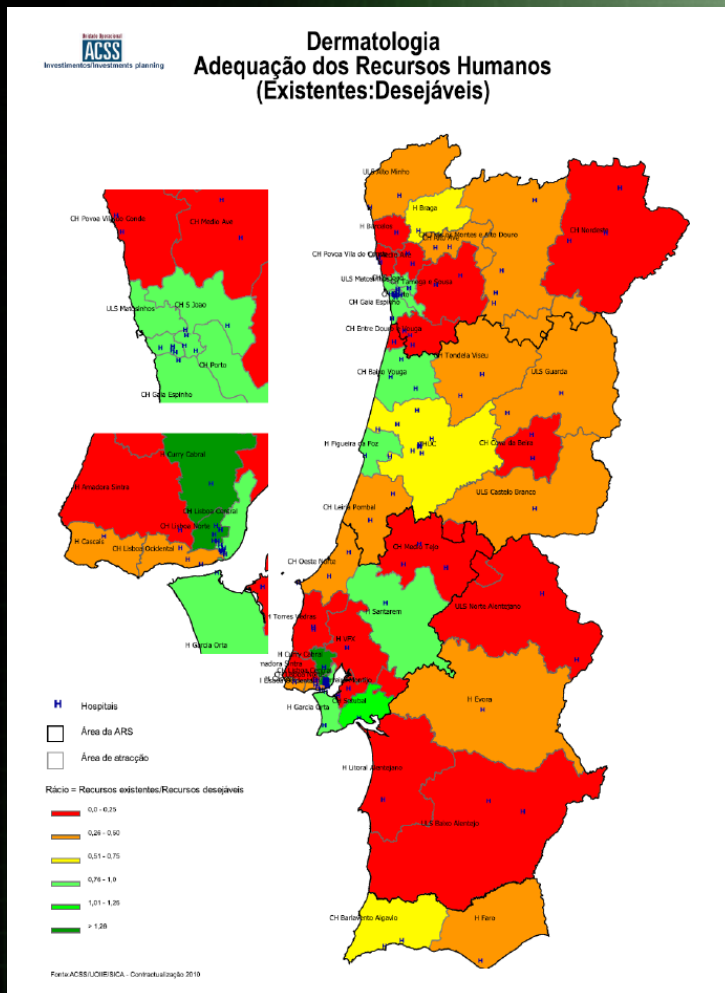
Unidade Operacional
ACSS
Investimentos/Investments planning

Dermatologia
Adequação dos Recursos Humanos
(Existentes:Desejáveis)

ULS Alto Minho
H Braga
CH Nordeste
H Barcelos
CH Trás-os-Montes e Alto Douro
CH Povoa Vila do Conde Vila
ULS Matosinhos
CH Tâmega e Sousa
CH Porto
CH Gaia Espinho
CH Entre Douro e Vouga
CH Tondela Viseu
ULS Guarda
CH Baixo Vouga
H Figueira da Foz
HUC
CH Cova da Beira
ULS Castelo Branco
CH Leiria Pombal
CH Médio Tejo
CH Oeste Norte
ULS Norte Alentejano
H Santarem
H Torres Vedras
H VFX
H Curry Cabral
Amadora Sintra
H Garcia Orta
H Setúbal
H Evora
H Litoral Alentejano
ULS Baixo Alentejo
CH Barlavento Algarvio
H Faro

CH Povoa Vila do Conde
CH Medio Ave
ULS Matosinhos
CH S João
CH Porto
CH Gaia Espinho

H Curry Cabral
H Amadora Sintra
CH Lisboa Central
CH Lisboa Norte
H Cascais
CH Lisboa Ocidental
H Garcia Orta

H Hospitais
Área da ARS
Área de atracção

Rácio = Recursos existentes/Recursos desejáveis
0,0 - 0,25
0,26 - 0,50
0,51 - 0,75
0,76 - 1,0
1,01 - 1,25
> 1,26

Fonte:ACSS/UCIE/SICA - Contratualização 2010